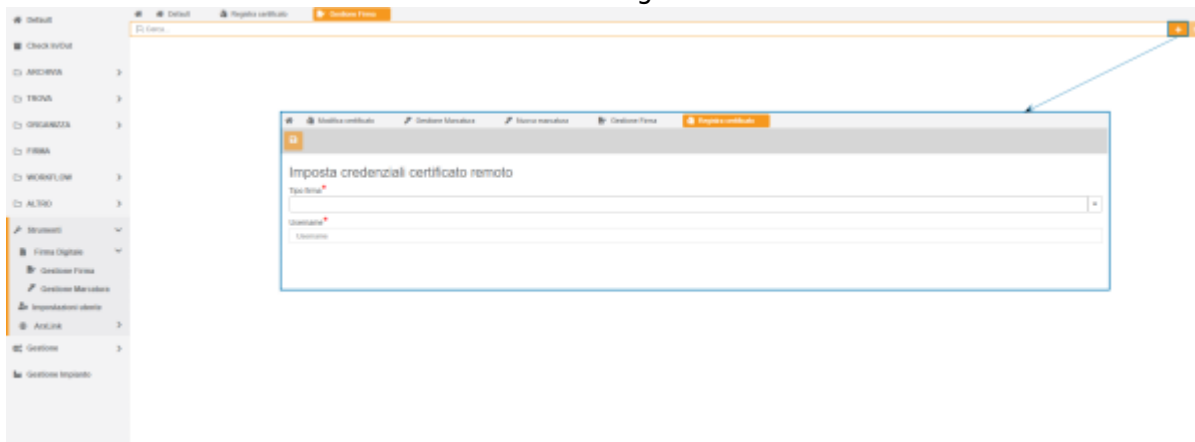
Default
Check In/Out
ARCHIVIA
TROVA
ORGANIZZA
FIRMA
WORKFLOW
ALTRO
Strumenti
Firma Digitale
Gestione Firma
Gestione Marcature
Impostazioni utente
ArxLink
Gestione
Gestione Impianto

Default | Registra certificato | Gestione Firma

Cerca...

Modifica certificato | Gestione Marcature | Nuova marcatura | Gestione Firma | Registra certificato

Imposta credenziali certificato remoto

Tipo firma*

Username*

Username